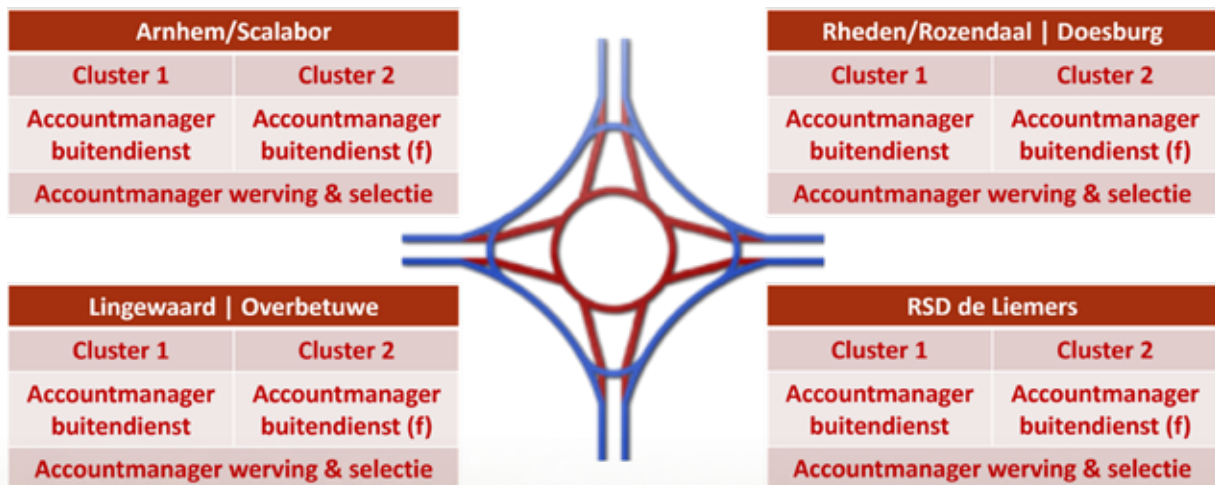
| Arnhem/Scalabor | |
|---|---|
| Cluster 1 | Cluster 2 |
| Accountmanager buitendienst | Accountmanager buitendienst (f) |
| Accountmanager werving & selectie | |

| Rheden/Rozendaal \| Doesburg | |
|---|---|
| Cluster 1 | Cluster 2 |
| Accountmanager buitendienst | Accountmanager buitendienst (f) |
| Accountmanager werving & selectie | |

| Lingewaard \| Overbetuwe | |
|---|---|
| Cluster 1 | Cluster 2 |
| Accountmanager buitendienst | Accountmanager buitendienst (f) |
| Accountmanager werving & selectie | |

| RSD de Liemers | |
|---|---|
| Cluster 1 | Cluster 2 |
| Accountmanager buitendienst | Accountmanager buitendienst (f) |
| Accountmanager werving & selectie | |